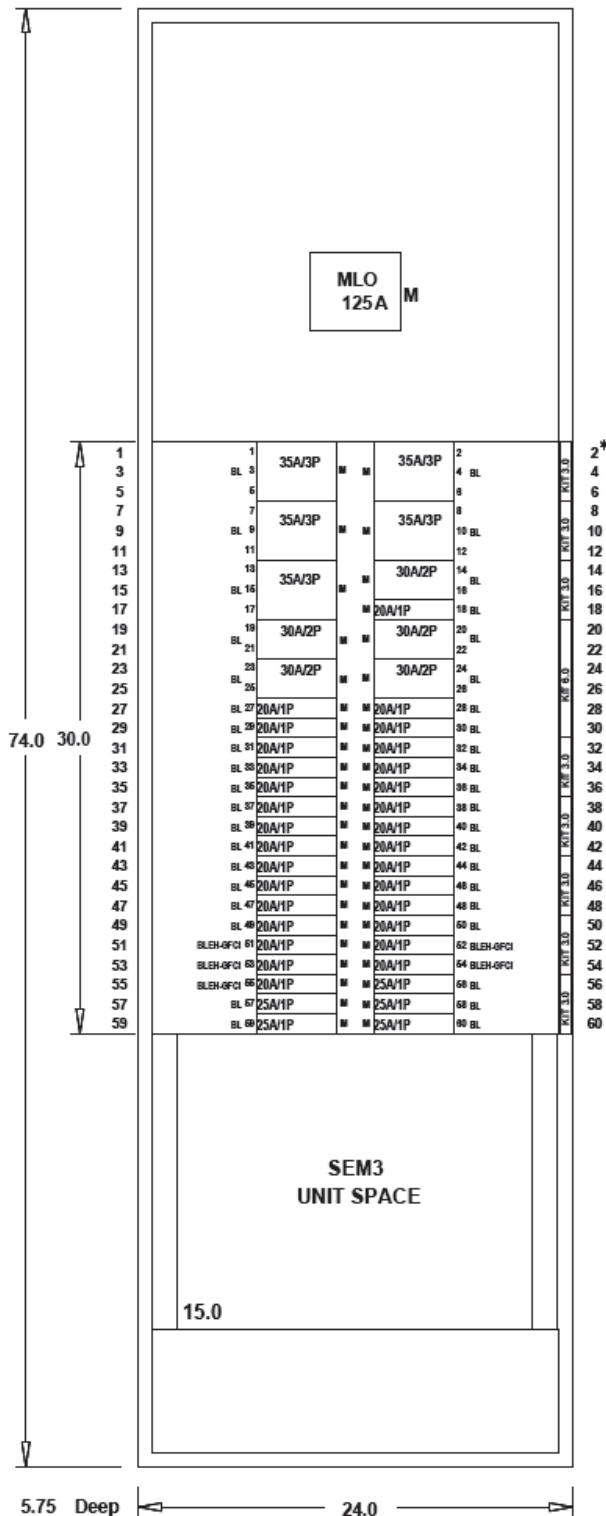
MLO
125A M

| | | | | | | | | |
|---|---|---|---|---|---|---|---|---|
| 1 | 1 | 35A/3P | M | M | 35A/3P | 2 | KIT 3.0 | 2* |
| 3 | BL 3 | | | | | 4 BL | | 4 |
| 5 | 5 | | | | | 6 | | 6 |
| 7 | 7 | 35A/3P | M | M | 35A/3P | 8 | KIT 3.0 | 8 |
| 9 | BL 9 | | | | | 10 BL | | 10 |
| 11 | 11 | | | | | 12 | | 12 |
| 13 | 13 | 35A/3P | M | M | 30A/2P | 14 BL | KIT 3.0 | 14 |
| 15 | BL 15 | | | | | 16 | | 16 |
| 17 | 17 | | | M | 20A/1P | 18 BL | | 18 |
| 19 | BL 19 | 30A/2P | M | M | 30A/2P | 20 BL | KIT 6.0 | 20 |
| 21 | 21 | | | | | 22 | | 22 |
| 23 | BL 23 | 30A/2P | M | M | 30A/2P | 24 BL | | 24 |
| 25 | 25 | | | | | 26 | | 26 |
| 27 | BL 27 | 20A/1P | M | M | 20A/1P | 28 BL | | 28 |
| 29 | BL 29 | 20A/1P | M | M | 20A/1P | 30 BL | | 30 |
| 31 | BL 31 | 20A/1P | M | M | 20A/1P | 32 BL | KIT 3.0 | 32 |
| 33 | BL 33 | 20A/1P | M | M | 20A/1P | 34 BL | | 34 |
| 35 | BL 35 | 20A/1P | M | M | 20A/1P | 36 BL | | 36 |
| 37 | BL 37 | 20A/1P | M | M | 20A/1P | 38 BL | KIT 3.0 | 38 |
| 39 | BL 39 | 20A/1P | M | M | 20A/1P | 40 BL | | 40 |
| 41 | BL 41 | 20A/1P | M | M | 20A/1P | 42 BL | | 42 |
| 43 | BL 43 | 20A/1P | M | M | 20A/1P | 44 BL | KIT 3.0 | 44 |
| 45 | BL 45 | 20A/1P | M | M | 20A/1P | 46 BL | | 46 |
| 47 | BL 47 | 20A/1P | M | M | 20A/1P | 48 BL | | 48 |
| 49 | BL 49 | 20A/1P | M | M | 20A/1P | 50 BL | KIT 3.0 | 50 |
| 51 | BLEH-GFCI 51 | 20A/1P | M | M | 20A/1P | 52 BLEH-GFCI | | 52 |
| 53 | BLEH-GFCI 53 | 20A/1P | M | M | 20A/1P | 54 BLEH-GFCI | | 54 |
| 55 | BLEH-GFCI 55 | 20A/1P | M | M | 25A/1P | 56 BL | KIT 3.0 | 56 |
| 57 | BL 57 | 25A/1P | M | M | 25A/1P | 58 BL | | 58 |
| 59 | BL 59 | 25A/1P | M | M | 25A/1P | 60 BL | | 60 |

74.0 30.0

SEM3
UNIT SPACE

15.0

5.75 Deep 24.0